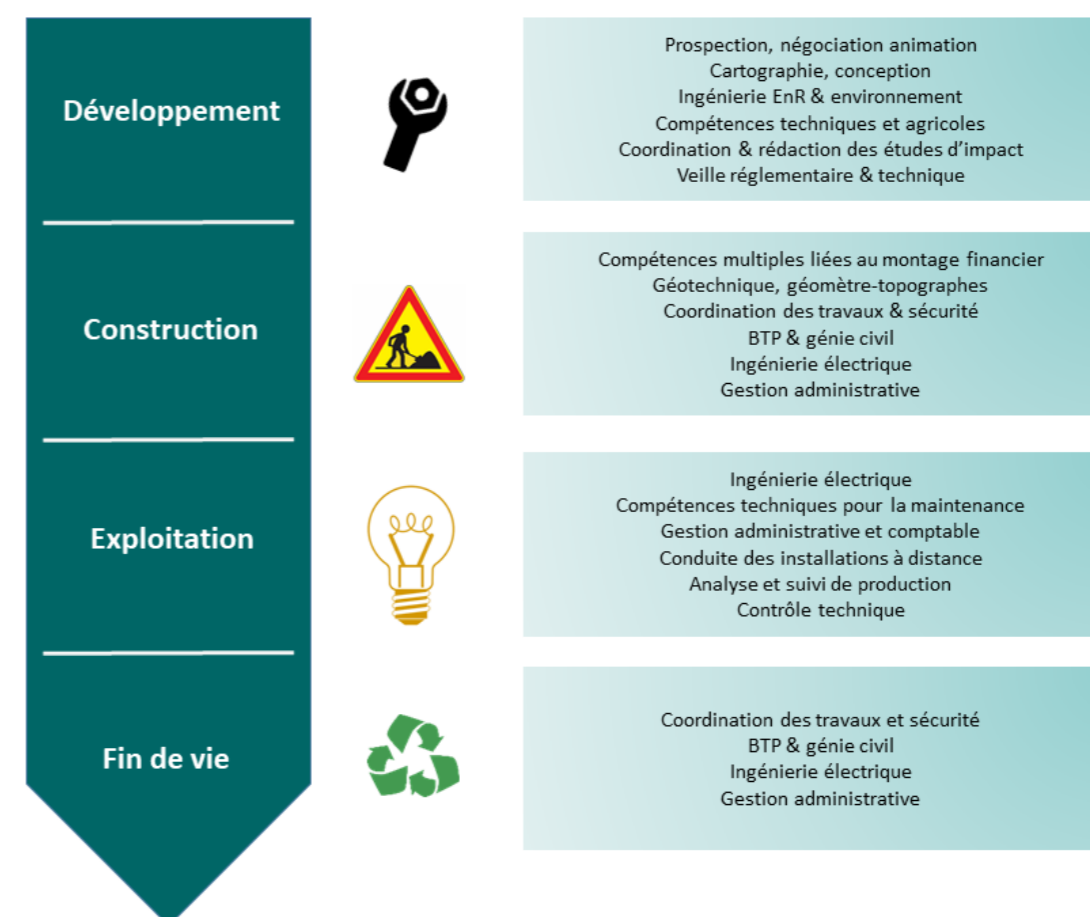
Développement

Prospection, négociation animation
Cartographie, conception
Ingénierie EnR & environnement
Compétences techniques et agricoles
Coordination & rédaction des études d'impact
Veille réglementaire & technique

Construction

Compétences multiples liées au montage financier
Géotechnique, géomètre-topographes
Coordination des travaux & sécurité
BTP & génie civil
Ingénierie électrique
Gestion administrative

Exploitation

Ingénierie électrique
Compétences techniques pour la maintenance
Gestion administrative et comptable
Conduite des installations à distance
Analyse et suivi de production
Contrôle technique

Fin de vie

Coordination des travaux et sécurité
BTP & génie civil
Ingénierie électrique
Gestion administrative